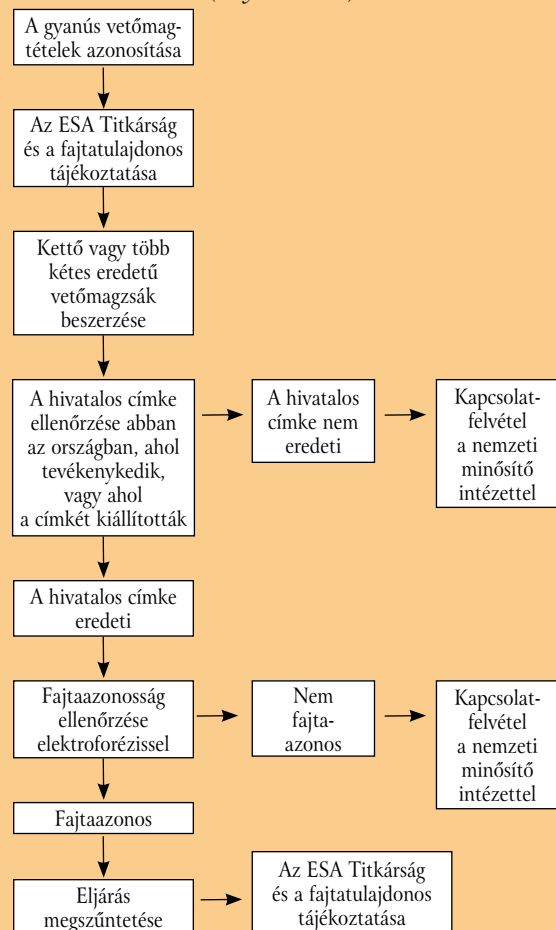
A gyanús vetőmagtételek azonosítása

Az ESA Titkárság és a fajtatulajdonos tájékoztatása

Kettő vagy több kétes eredetű vetőmagzsák beszerzése

A hivatalos címke ellenőrzése abban az országban, ahol tevékenykedik, vagy ahol a címkét kiállították

A hivatalos címke nem eredeti

Kapcsolatfelvétel a nemzeti minősítő intézettel

A hivatalos címke eredeti

Fajtaazonosság ellenőrzése elektroforézissel

Nem fajtaazonos

Kapcsolatfelvétel a nemzeti minősítő intézettel

Fajtaazonos

Eljárás megszűntetése

Az ESA Titkárság és a fajtatulajdonos tájékoztatása